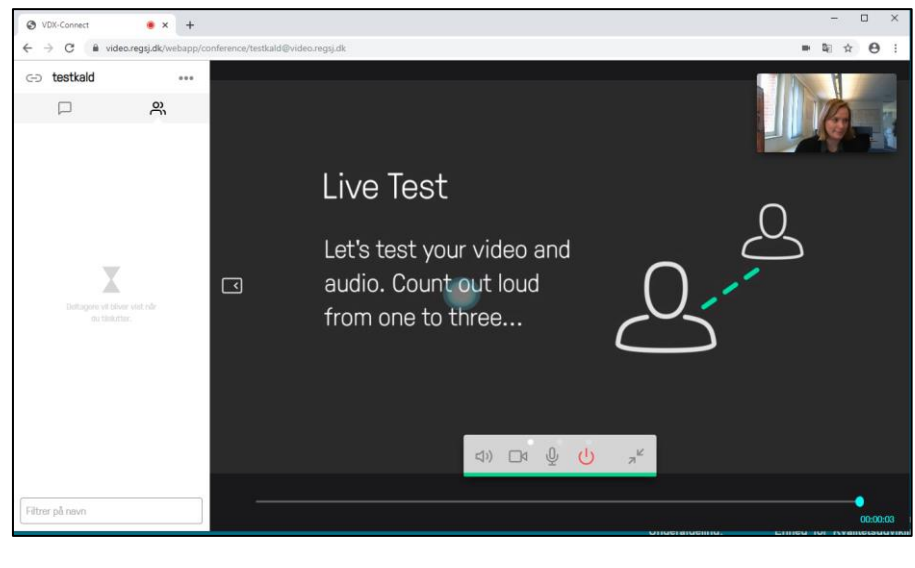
VDX-Connect

video.regsj.dk/webapp/conference/testkald@video.regsj.dk

testkald

Deltagere vil blive vist når du tilslutter.

Filtrer på navn

Live Test

Let's test your video and audio. Count out loud from one to three...

00:00:03

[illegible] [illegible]